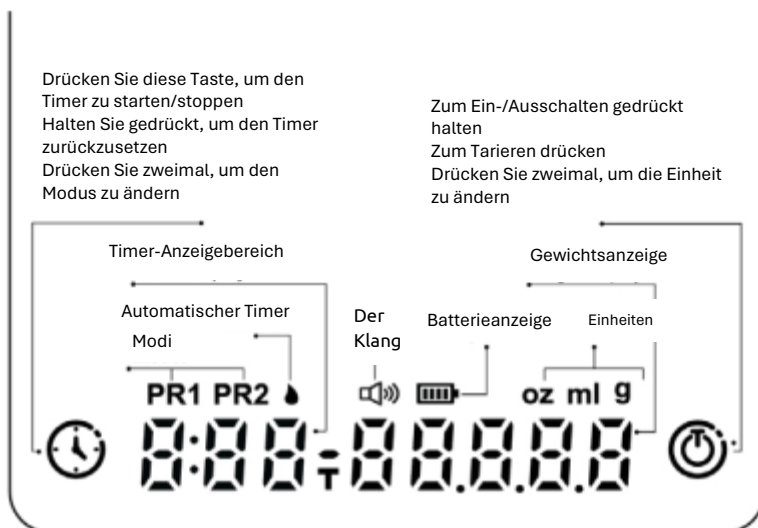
Drücken Sie diese Taste, um den Timer zu starten/stoppen
Halten Sie gedrückt, um den Timer zurückzusetzen
Drücken Sie zweimal, um den Modus zu ändern

Zum Ein-/Ausschalten gedrückt halten
Zum Tarieren drücken
Drücken Sie zweimal, um die Einheit zu ändern

Timer-Anzeigebereich

Gewichtsanzeige

Automatischer Timer Modi

Der Klang

Batterieanzeige

Einheiten

PR1 PR2

oz ml g

8:88:88.8.8.8